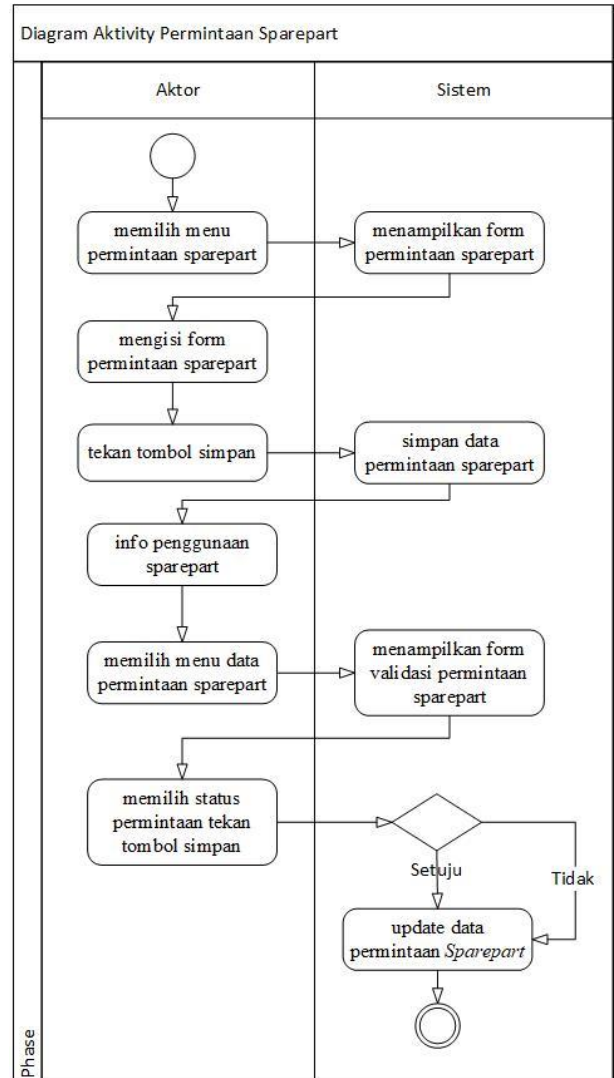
Diagram Aktivity Permintaan Sparepart

Phase

Aktor

Sistem

memilih menu permintaan sparepart

menampilkan form permintaan sparepart

mengisi form permintaan sparepart

tekan tombol simpan

simpan data permintaan sparepart

info penggunaan sparepart

memilih menu data permintaan sparepart

menampilkan form validasi permintaan sparepart

memilih status permintaan tekan tombol simpan

Setuju

Tidak

update data permintaan *Sparepart*